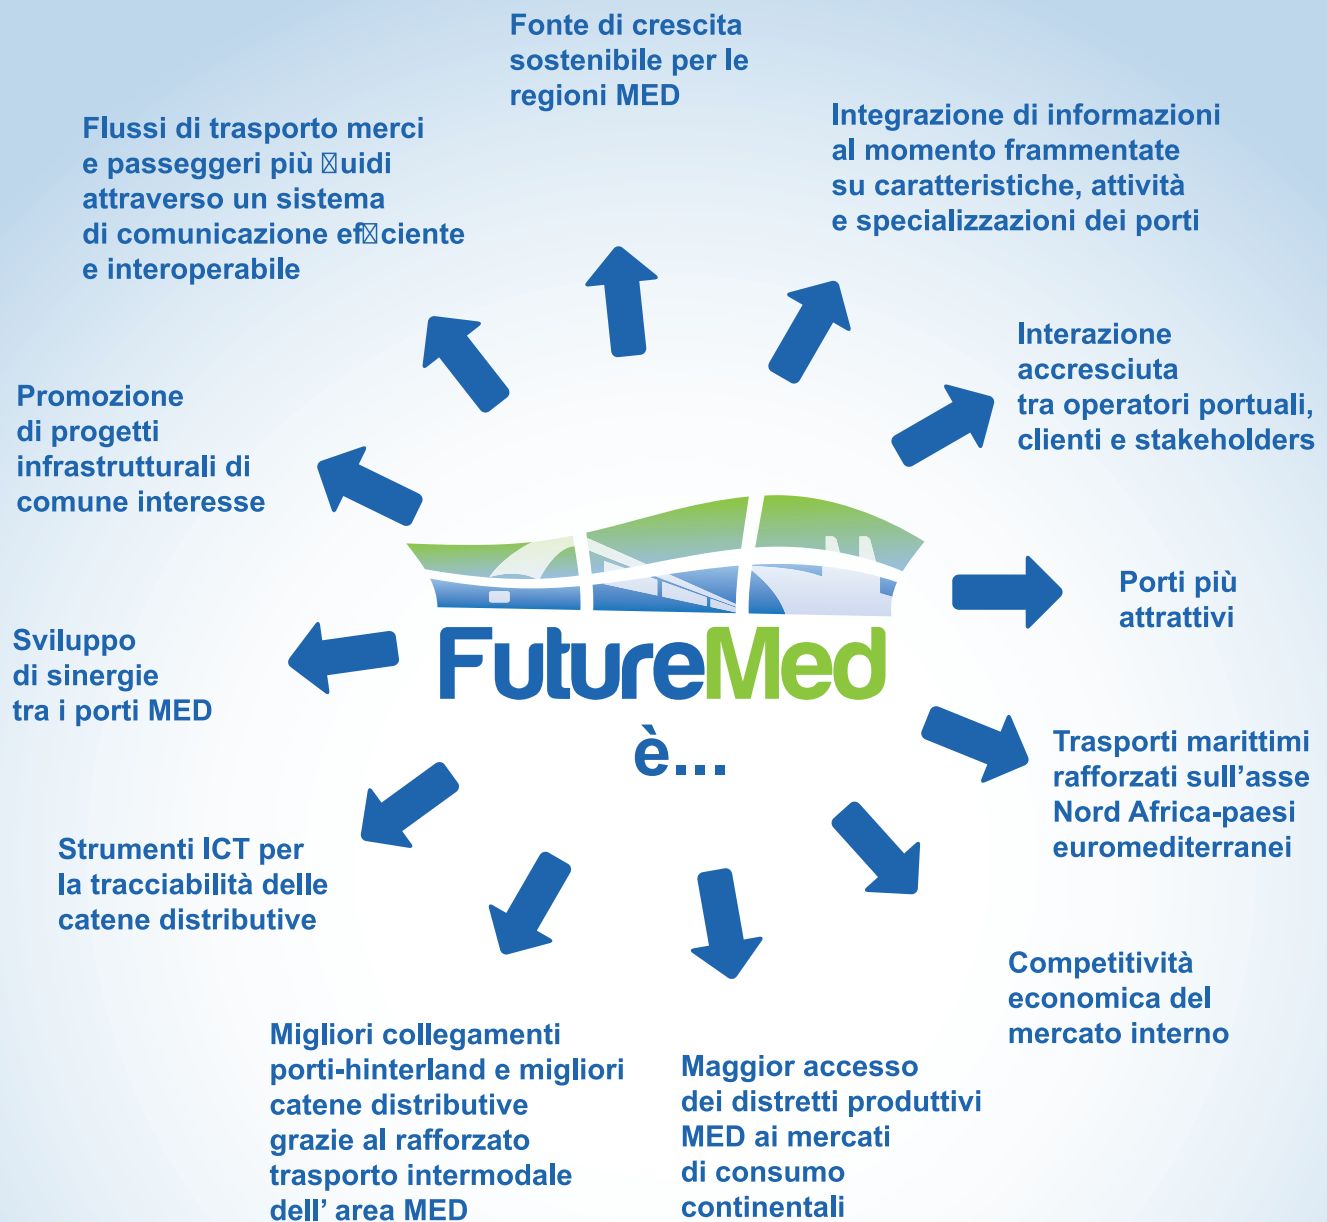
Fonte di crescita sostenibile per le regioni MED

Flussi di trasporto merci e passeggeri più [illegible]uidi attraverso un sistema di comunicazione ef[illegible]ciente e interoperabile

Integrazione di informazioni al momento frammentate su caratteristiche, attività e specializzazioni dei porti

Interazione accresciuta tra operatori portuali, clienti e stakeholders

Promozione di progetti infrastrutturali di comune interesse

Porti più attrattivi

FutureMed

è...

Sviluppo di sinergie tra i porti MED

Trasporti marittimi rafforzati sull'asse Nord Africa-paesi euromediterranei

Strumenti ICT per la tracciabilità delle catene distributive

Competitività economica del mercato interno

Migliori collegamenti porti-hinterland e migliori catene distributive grazie al rafforzato trasporto intermodale dell' area MED

Maggior accesso dei distretti produttivi MED ai mercati di consumo continentali